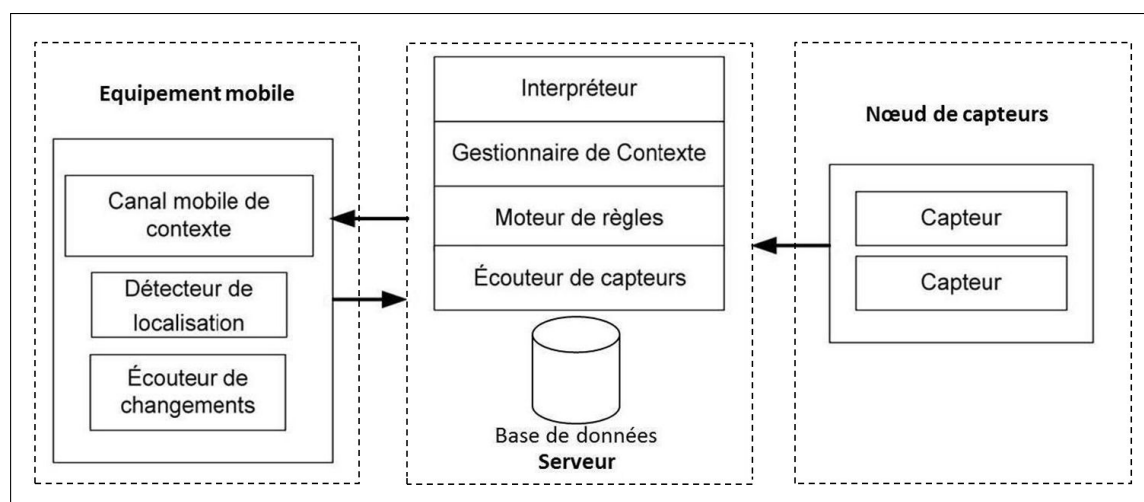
Equipement mobile

Canal mobile de contexte

Détecteur de localisation

Écouteur de changements

Interpréteur

Gestionnaire de Contexte

Moteur de règles

Écouteur de capteurs

Base de données

Serveur

Nœud de capteurs

Capteur

Capteur